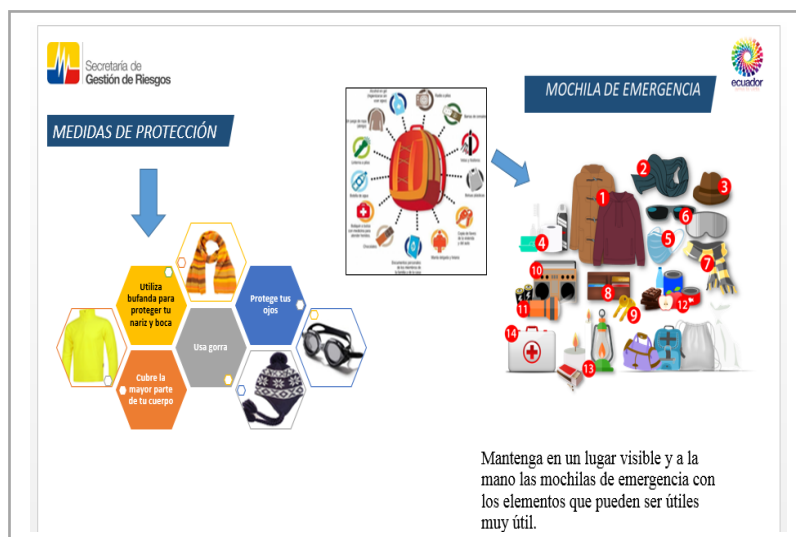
Secretaría de
Gestión de Riesgos

ecuador

MEDIDAS DE PROTECCIÓN

MOCHILA DE EMERGENCIA

Utiliza bufanda para proteger tu nariz y boca

Protege tus ojos

Usa gorra

Cubre la mayor parte de tu cuerpo

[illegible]

1
2
3
4
5
6
7
8
9
10
11
12
13
14

Mantenga en un lugar visible y a la mano las mochilas de emergencia con los elementos que pueden ser útiles muy útil.